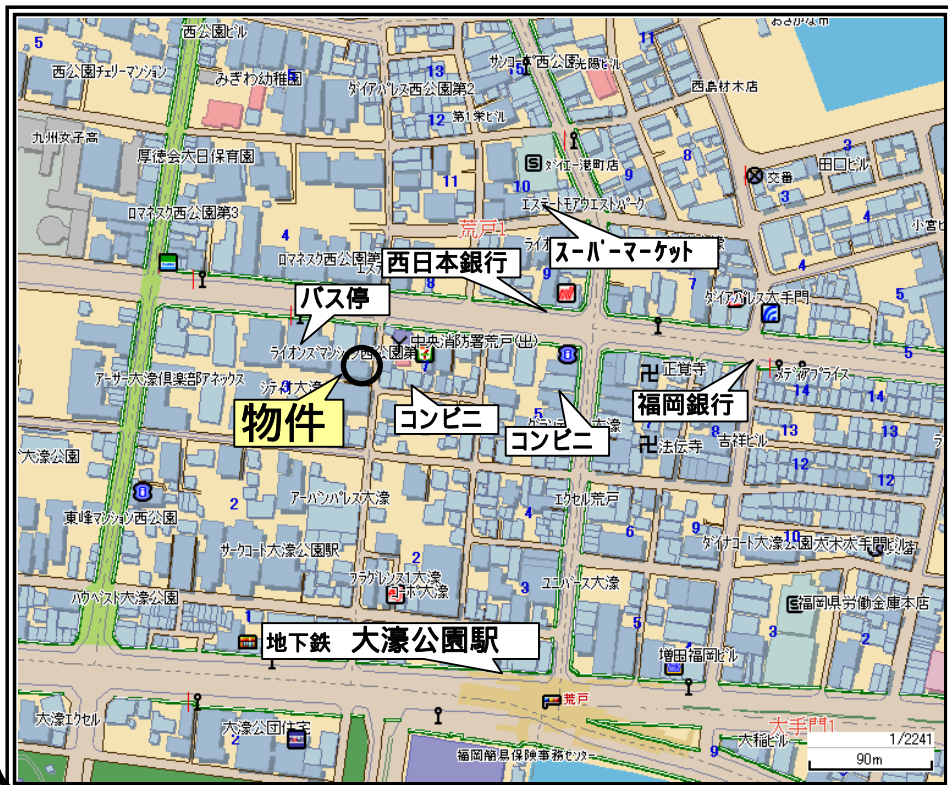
西公園ビル
西公園チェリーマンション
みぎわ幼稚園
サンコー西公園光陽ビル
おさかな市
ダイアパレス西公園第2
第1栄ビル
西島材木店
九州女子高
厚徳会大日保育園
ダイエー港町店
交番
田口ビル
ロマネスク西公園第3
エステートモアウエストパーク
荒戸1
小宮ビ
スーパーマーケット
西日本銀行
ロマネスク西公園第
ダイアパレス大手門
バス停
中央消防署荒戸(出)
ライオンズマンション西公園第
正覚寺
メディアプライス
アーサー大濠倶楽部アネックス
物件
コンビニ
コンビニ
福岡銀行
法伝寺
吉祥ビル
大濠公園
アーバンパレス大濠
エクセル荒戸
東峰マンション西公園
サークコート大濠公園駅
ダイナコート大濠公園太木木手門ビル
フラグレンス1大濠
ユニバース大濠
ハウベスト大濠公園
福岡県労働金庫本店
地下鉄 大濠公園駅
増田福岡ビル
荒戸
大濠エクセル
大濠公団住宅
大手門1
福岡簡易保険事務センター
大稲ビル
1/2241
90m
5
13
15
11
12
3
8
11
10
9
3
4
4
5
8
9
7
4
5
5
7
14
13
13
12
12
2
4
5
6
9
10
2
2
4
3
3
1
1
2
3
9
4